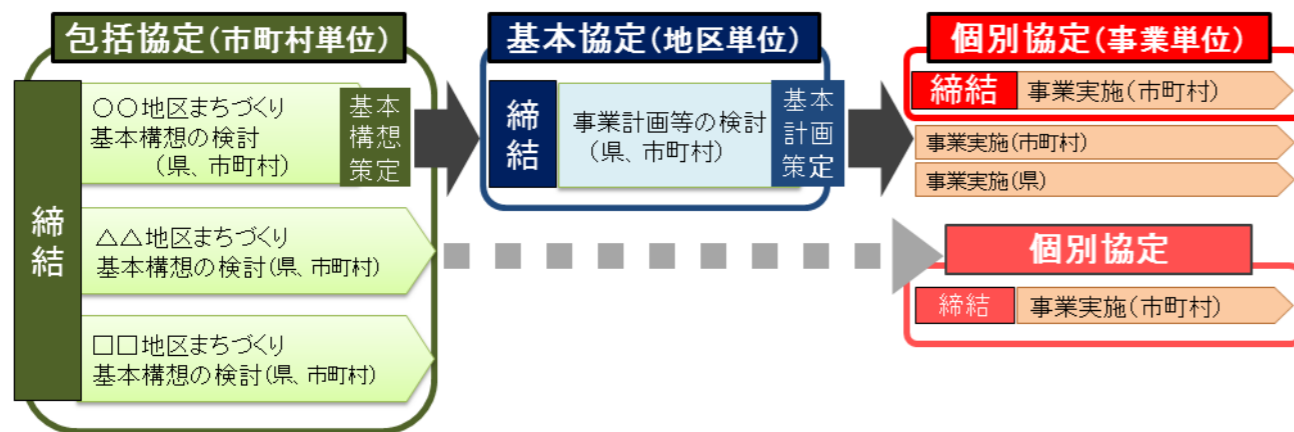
包括協定(市町村単位)

締結

○○地区まちづくり
基本構想の検討
(県、市町村)

基本構想策定

△△地区まちづくり
基本構想の検討(県、市町村)

□□地区まちづくり
基本構想の検討(県、市町村)

基本協定(地区単位)

締結

事業計画等の検討
(県、市町村)

基本計画策定

個別協定(事業単位)

締結

事業実施(市町村)

事業実施(市町村)

事業実施(県)

個別協定

締結

事業実施(市町村)